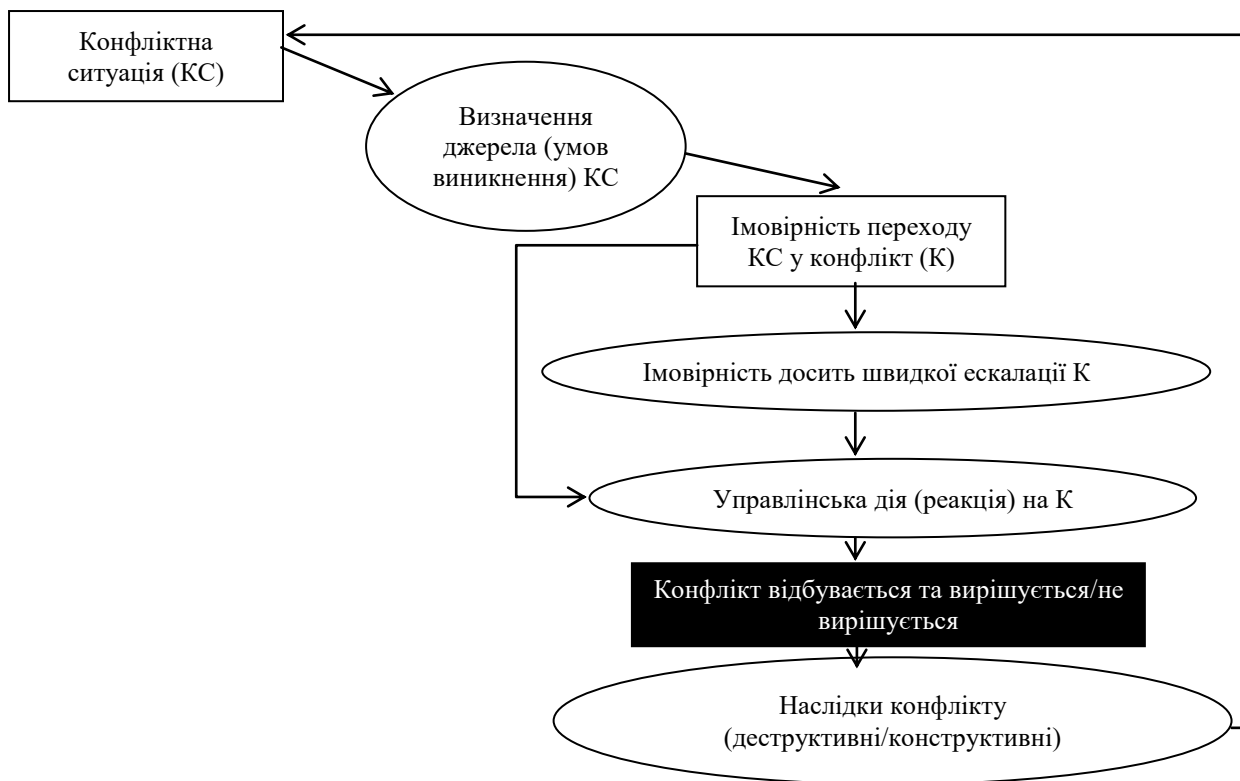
Конфліктна ситуація (КС)

Визначення джерела (умов виникнення) КС

Імовірність переходу КС у конфлікт (К)

Імовірність досить швидкої ескалації К

Управлінська дія (реакція) на К

Конфлікт відбувається та вирішується/не вирішується

Наслідки конфлікту (деструктивні/конструктивні)